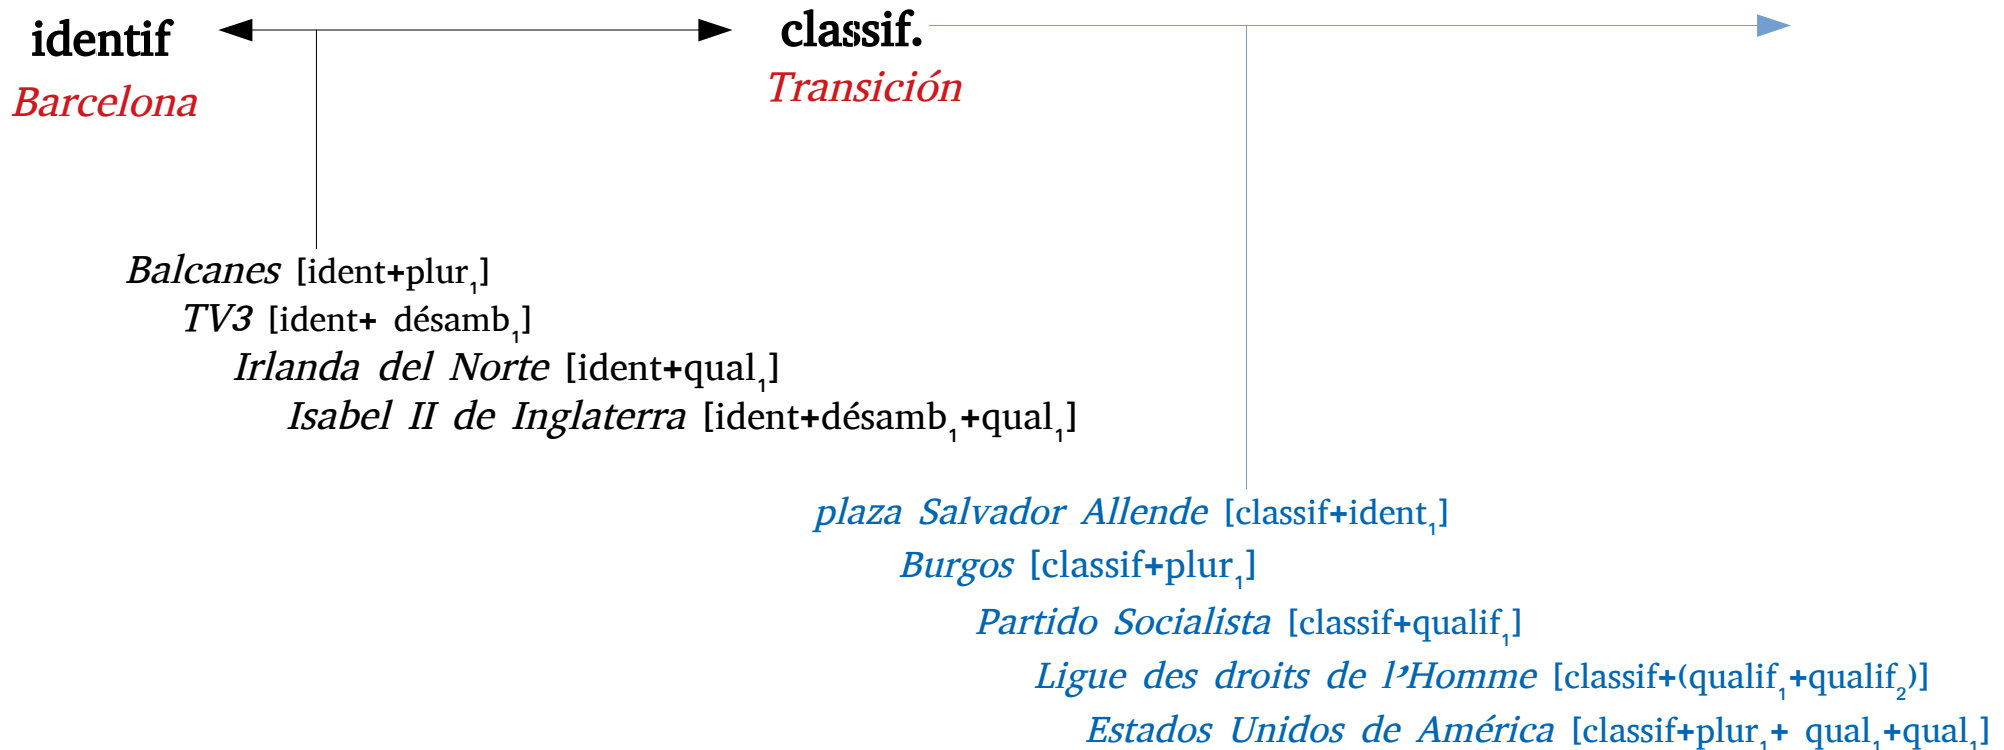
identif

Barcelona

classif.

Transición

Balcanes [ident+plur$_1$]

TV3 [ident+ désamb$_1$]

Irlanda del Norte [ident+qual$_1$]

Isabel II de Inglaterra [ident+désamb$_1$+qual$_1$]

plaza Salvador Allende [classif+ident$_1$]

Burgos [classif+plur$_1$]

Partido Socialista [classif+qualif$_1$]

Ligue des droits de l'Homme [classif+(qualif$_1$+qualif$_2$)]

Estados Unidos de América [classif+plur$_1$+ qual$_1$+qual$_1$]